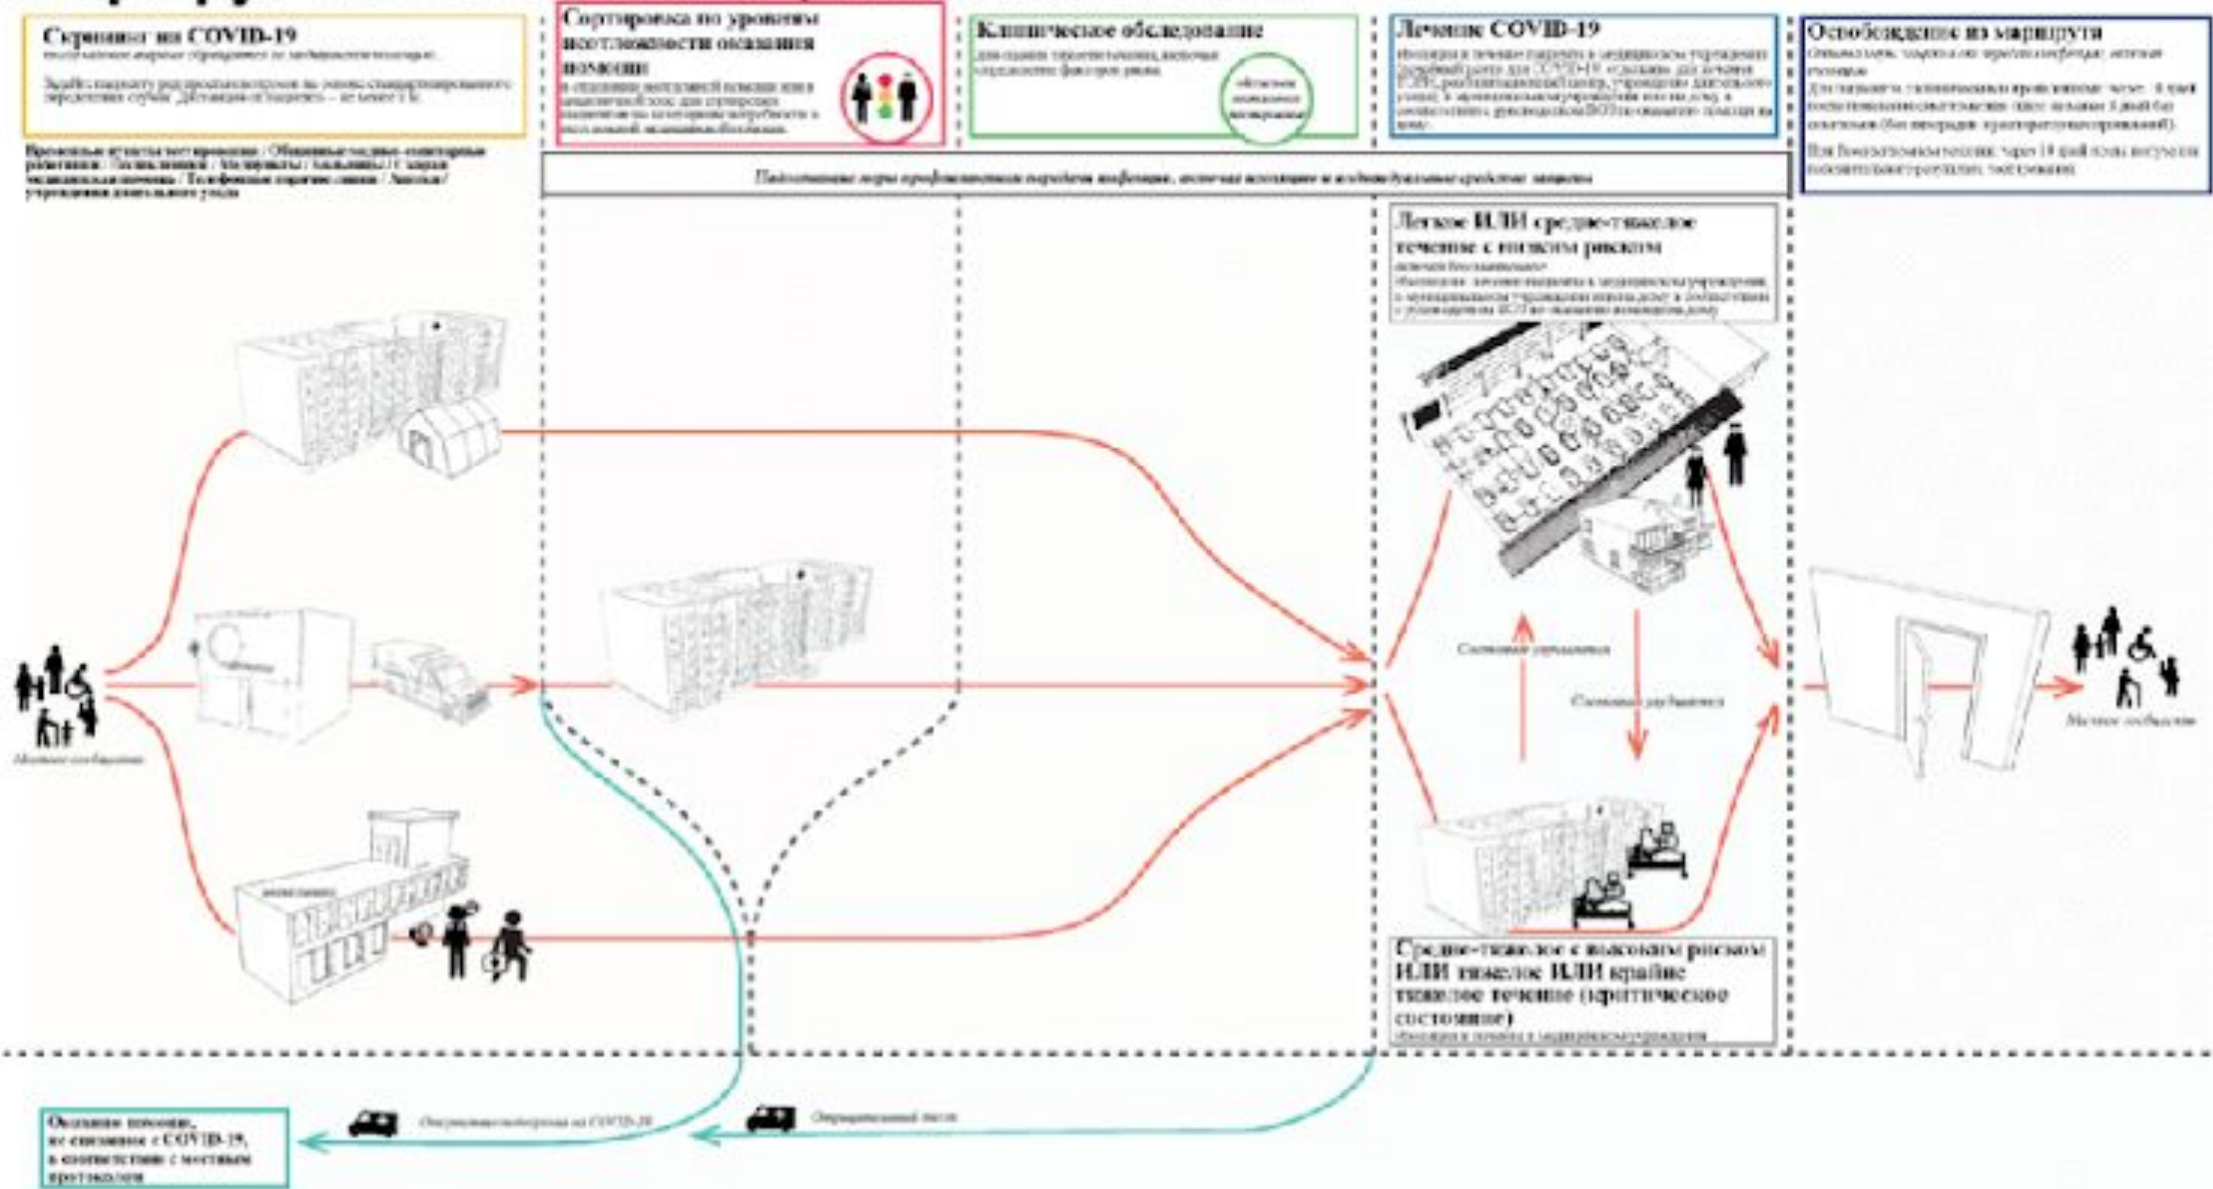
Скрининг на COVID-19
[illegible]

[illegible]

Временные пункты скрининга / Общинные медико-санитарные работники / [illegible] / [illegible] / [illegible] / Телефонные горячие линии / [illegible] учреждения длительного ухода

Сортировка по уровням неотложности оказания помощи
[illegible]

Клиническое обследование
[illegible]

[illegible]

Лечение COVID-19
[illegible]

Освобождение из маршрута
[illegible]

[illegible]

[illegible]

Легкое ИЛИ средне-тяжелое течение с низким риском
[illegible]

Состояние улучшается

Состояние ухудшается

Местное сообщество

Местное сообщество

Средне-тяжелое с высоким риском ИЛИ тяжелое ИЛИ крайне тяжелое течение (критическое состояние)
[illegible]

Оказание помощи, не связанное с COVID-19, в соответствии с местными протоколами

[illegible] на COVID-19

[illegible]